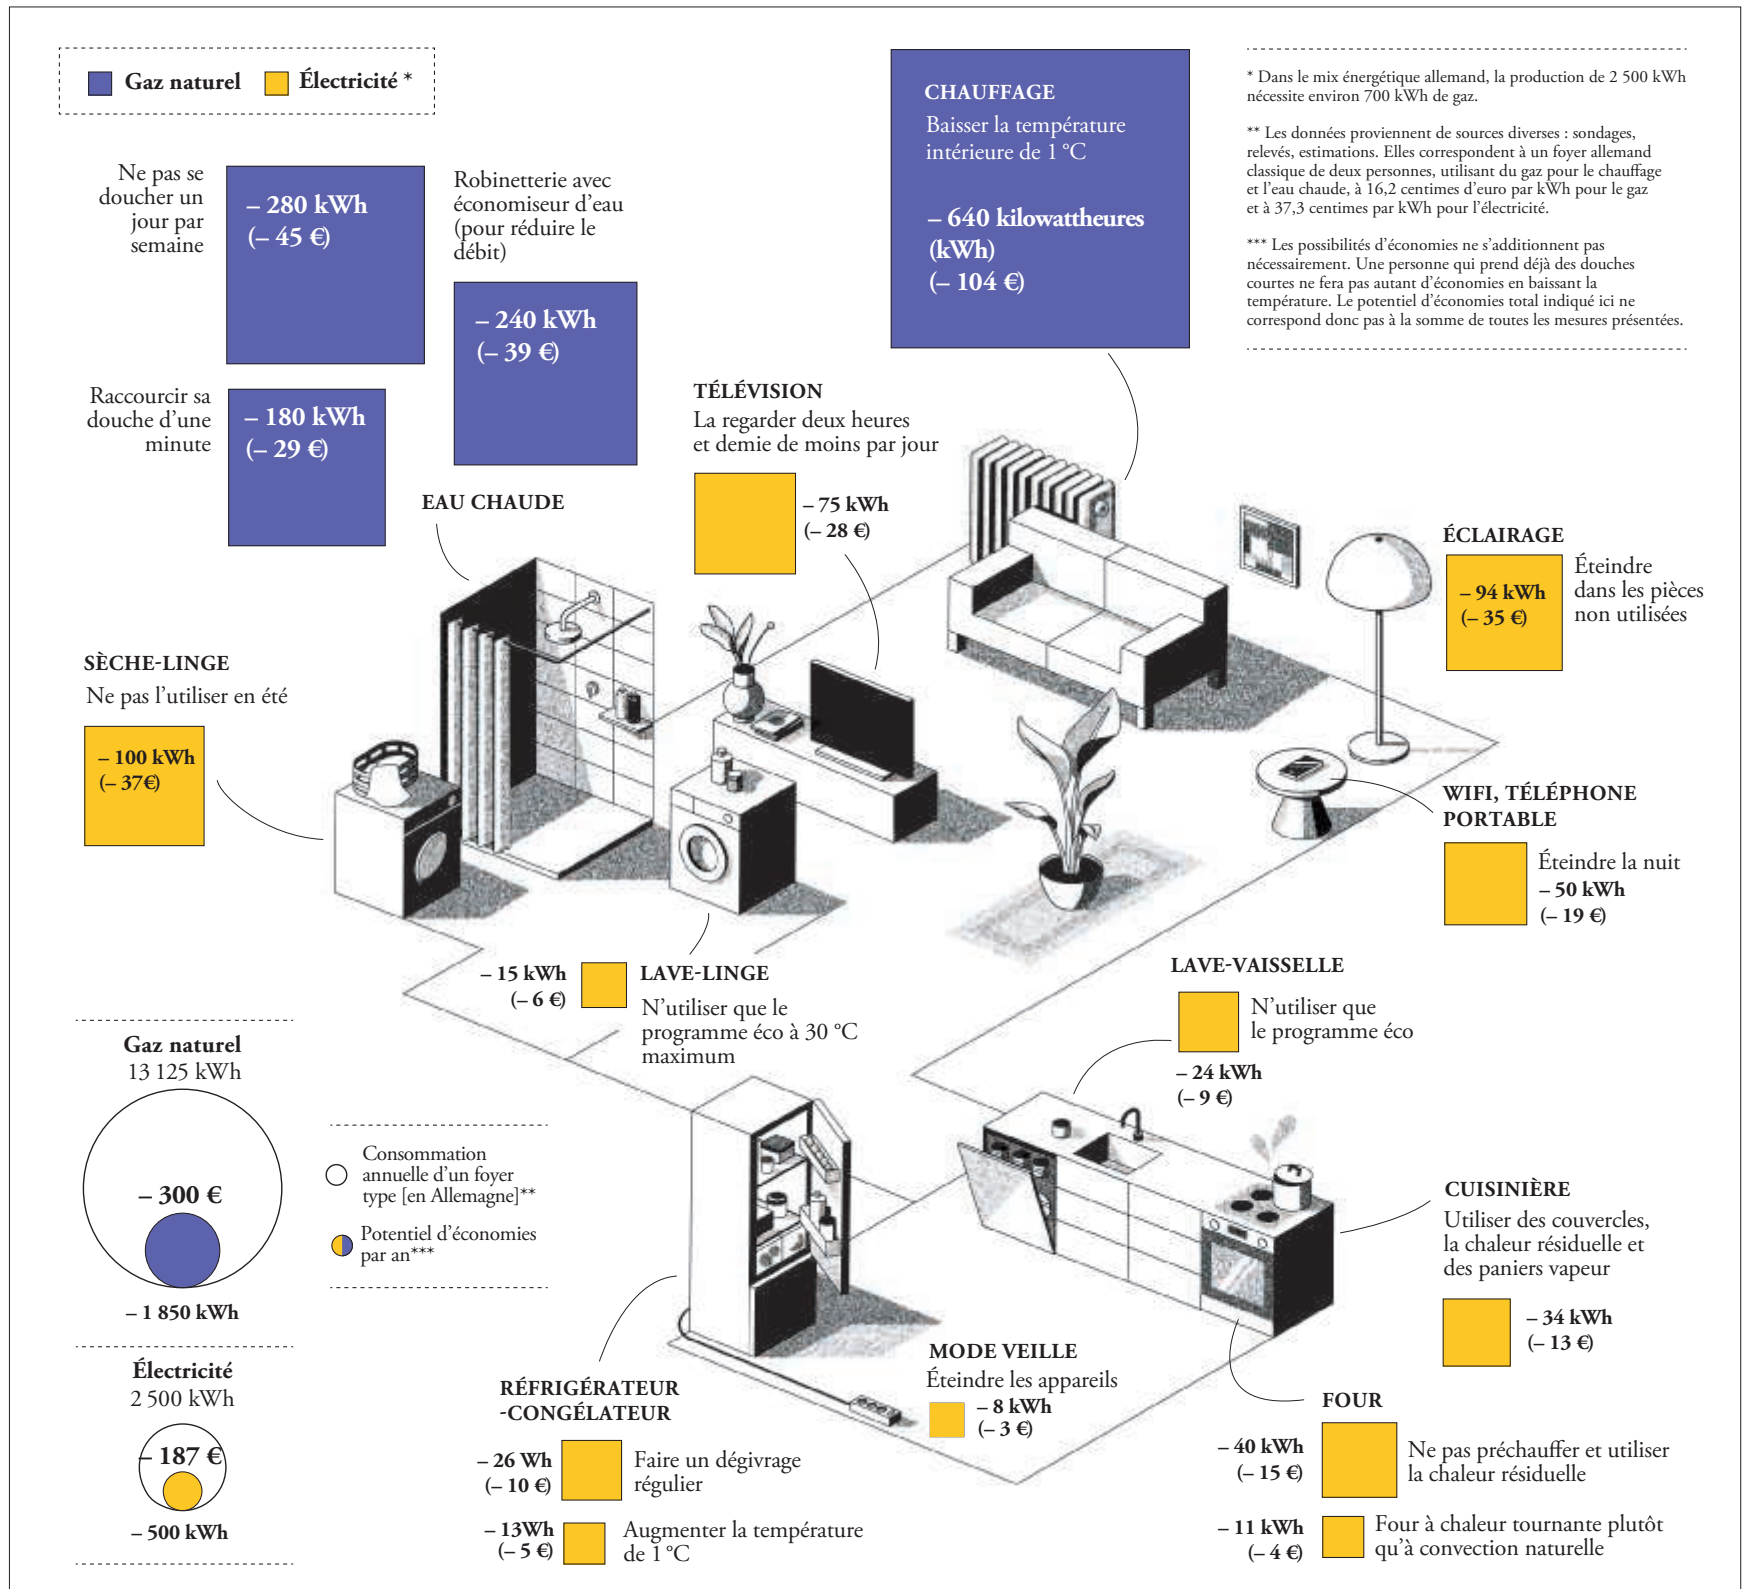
Gaz naturel Électricité *

Ne pas se doucher un jour par semaine

– 280 kWh
(– 45 €)

Robinetterie avec économiseur d'eau (pour réduire le débit)

– 240 kWh
(– 39 €)

Raccourcir sa douche d'une minute

– 180 kWh
(– 29 €)

EAU CHAUDE

CHAUFFAGE
Baisser la température intérieure de 1 °C

– 640 kilowattheures (kWh)
(– 104 €)

* Dans le mix énergétique allemand, la production de 2 500 kWh nécessite environ 700 kWh de gaz.

** Les données proviennent de sources diverses : sondages, relevés, estimations. Elles correspondent à un foyer allemand classique de deux personnes, utilisant du gaz pour le chauffage et l'eau chaude, à 16,2 centimes d'euro par kWh pour le gaz et à 37,3 centimes par kWh pour l'électricité.

*** Les possibilités d'économies ne s'additionnent pas nécessairement. Une personne qui prend déjà des douches courtes ne fera pas autant d'économies en baissant la température. Le potentiel d'économies total indiqué ici ne correspond donc pas à la somme de toutes les mesures présentées.

TÉLÉVISION
La regarder deux heures et demie de moins par jour

– 75 kWh
(– 28 €)

ÉCLAIRAGE
– 94 kWh
(– 35 €)
Éteindre dans les pièces non utilisées

SÈCHE-LINGE
Ne pas l'utiliser en été

– 100 kWh
(– 37€)

WIFI, TÉLÉPHONE PORTABLE
Éteindre la nuit
– 50 kWh
(– 19 €)

– 15 kWh
(– 6 €)
LAVE-LINGE
N'utiliser que le programme éco à 30 °C maximum

LAVE-VAISSELLE
N'utiliser que le programme éco
– 24 kWh
(– 9 €)

Gaz naturel
13 125 kWh
– 300 €
– 1 850 kWh

Consommation annuelle d'un foyer type [en Allemagne]**

Potentiel d'économies par an***

CUISINIÈRE
Utiliser des couvercles, la chaleur résiduelle et des paniers vapeur
– 34 kWh
(– 13 €)

Électricité
2 500 kWh
– 187 €
– 500 kWh

MODE VEILLE
Éteindre les appareils
– 8 kWh
(– 3 €)

RÉFRIGÉRATEUR -CONGÉLATEUR
– 26 Wh
(– 10 €)
Faire un dégivrage régulier

– 13Wh
(– 5 €)
Augmenter la température de 1 °C

FOUR
– 40 kWh
(– 15 €)
Ne pas préchauffer et utiliser la chaleur résiduelle

– 11 kWh
(– 4 €)
Four à chaleur tournante plutôt qu'à convection naturelle